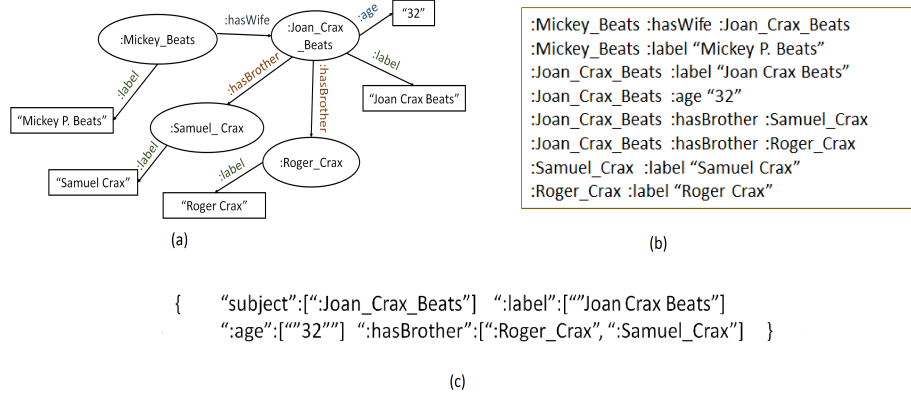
:hasWife
:Mickey_Beats
:Joan_Crax _Beats
:age
"32"
:label
:label
:hasBrother
:hasBrother
"Joan Crax Beats"
"Mickey P. Beats"
:Samuel_ Crax
:label
:Roger_Crax
"Samuel Crax"
:label
"Roger Crax"

(a)

:Mickey_Beats :hasWife :Joan_Crax_Beats
:Mickey_Beats :label "Mickey P. Beats"
:Joan_Crax_Beats :label "Joan Crax Beats"
:Joan_Crax_Beats :age "32"
:Joan_Crax_Beats :hasBrother :Samuel_Crax
:Joan_Crax_Beats :hasBrother :Roger_Crax
:Samuel_Crax :label "Samuel Crax"
:Roger_Crax :label "Roger Crax"

(b)

{ "subject":[":Joan_Crax_Beats"] ":label":[""Joan Crax Beats"] ":age":[""32""] ":hasBrother":[":Roger_Crax", ":Samuel_Crax"] }

(c)